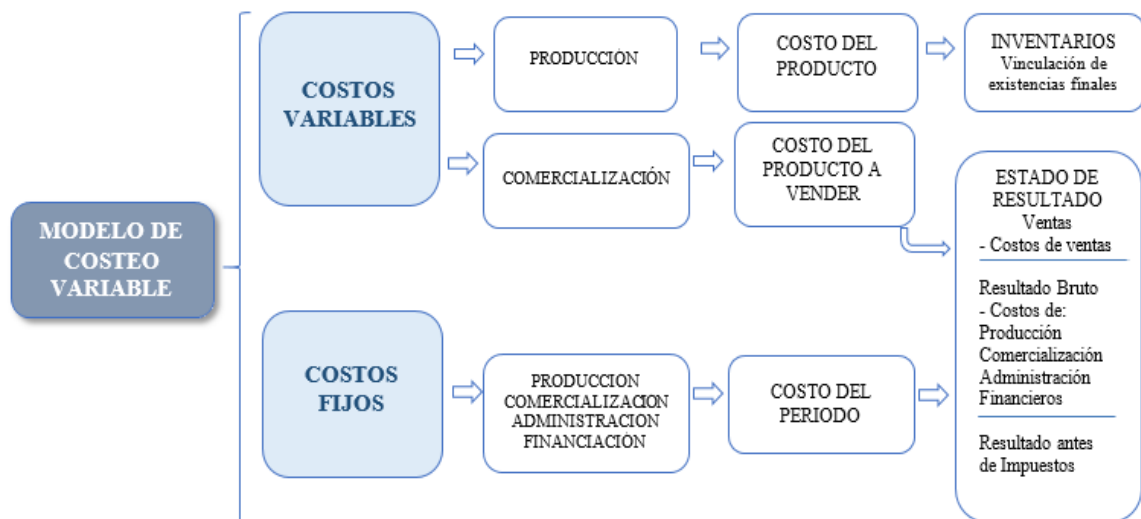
MODELO DE COSTEO VARIABLE

COSTOS VARIABLES

PRODUCCION

COSTO DEL PRODUCTO

INVENTARIOS
Vinculación de existencias finales

COMERCIALIZACIÓN

COSTO DEL PRODUCTO A VENDER

ESTADO DE RESULTADO
Ventas
- Costos de ventas

Resultado Bruto
- Costos de:
Producción
Comercialización
Administración
Financieros

Resultado antes de Impuestos

COSTOS FIJOS

PRODUCCION
COMERCIALIZACION
ADMINISTRACION
FINANCIACIÓN

COSTO DEL PERIODO